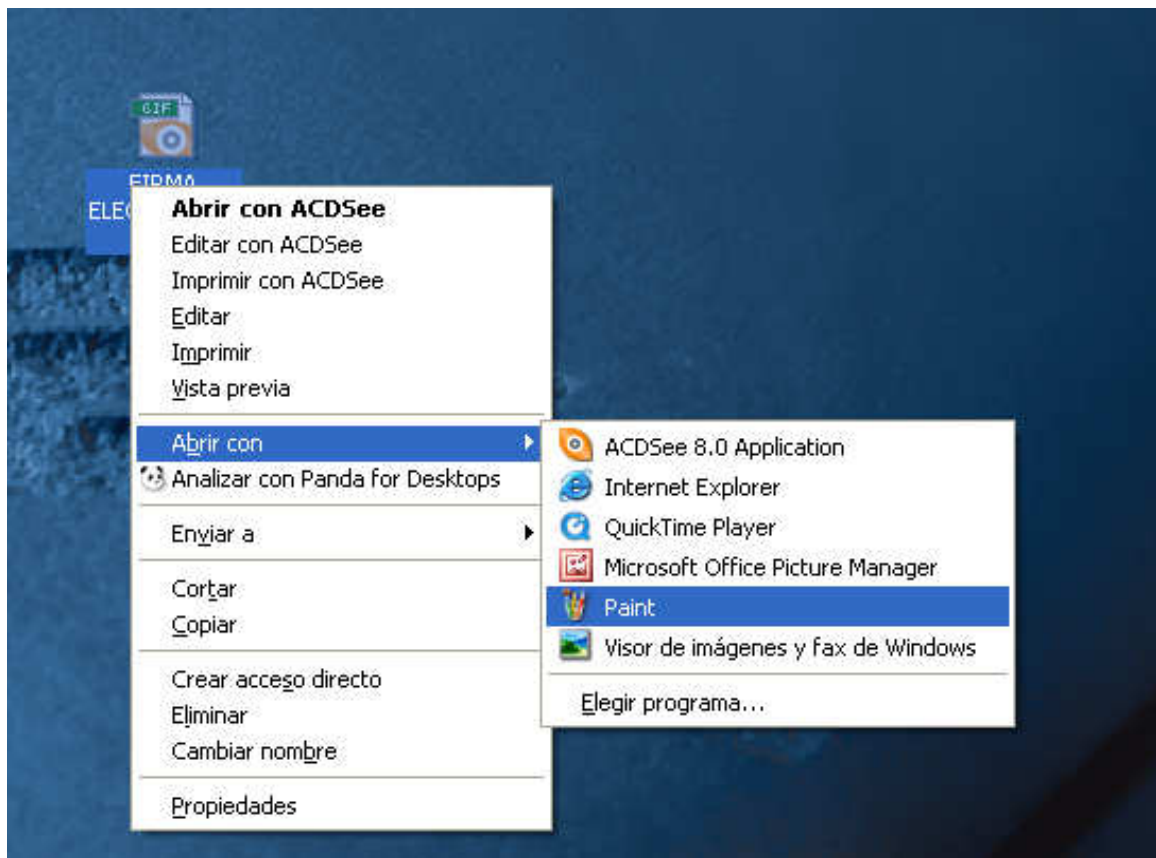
GIF

FIRMA
ELEC

Abrir con ACDSee
Editar con ACDSee
Imprimir con ACDSee
Editar
Imprimir
Vista previa

Abrir con
Analizar con Panda for Desktops

Enviar a

Cortar
Copiar

Crear acceso directo
Eliminar
Cambiar nombre

Propiedades

ACDSee 8.0 Application
Internet Explorer
QuickTime Player
Microsoft Office Picture Manager
Paint
Visor de imágenes y fax de Windows

Elegir programa...